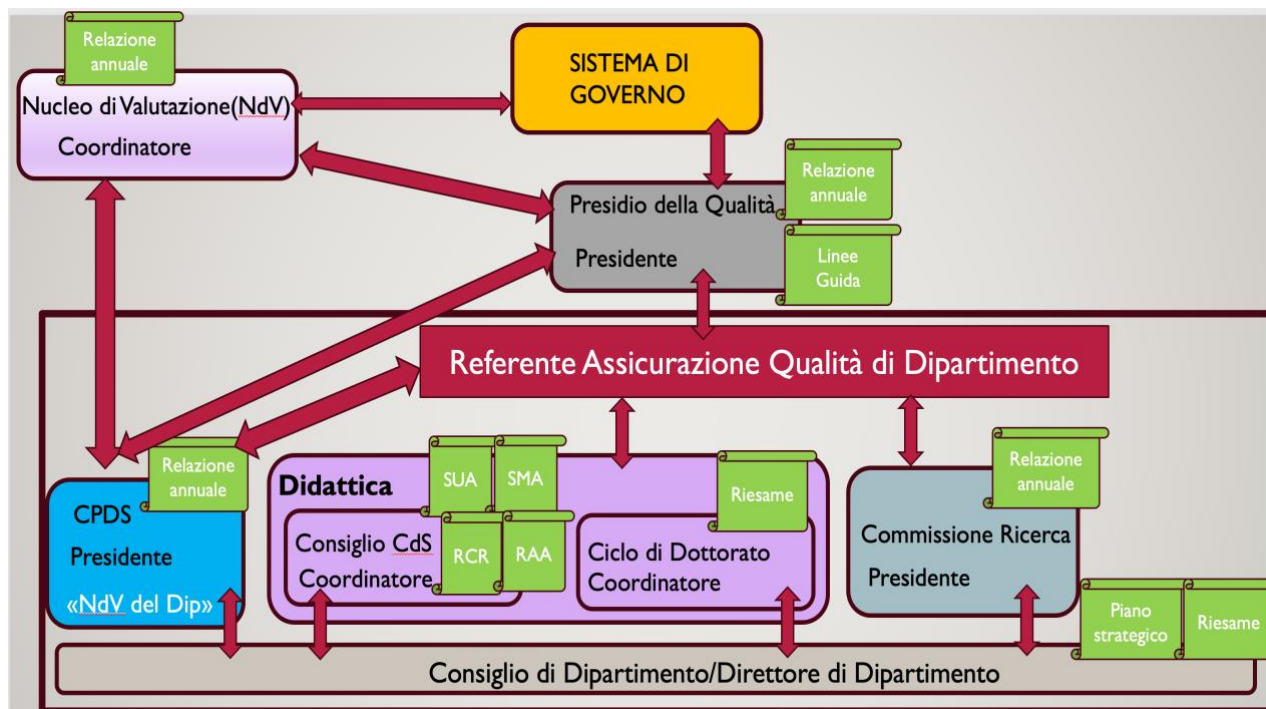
Relazione annuale

Nucleo di Valutazione(NdV)

Coordinatore

SISTEMA DI GOVERNO

Relazione annuale

Presidio della Qualità

Presidente

Linee Guida

Referente Assicurazione Qualità di Dipartimento

Relazione annuale

CPDS

Presidente

«NdV del Dip»

Didattica

SUA

SMA

Consiglio CdS

Coordinatore

RCR

RAA

Riesame

Ciclo di Dottorato

Coordinatore

Relazione annuale

Commissione Ricerca

Presidente

Piano strategico

Riesame

Consiglio di Dipartimento/Direttore di Dipartimento